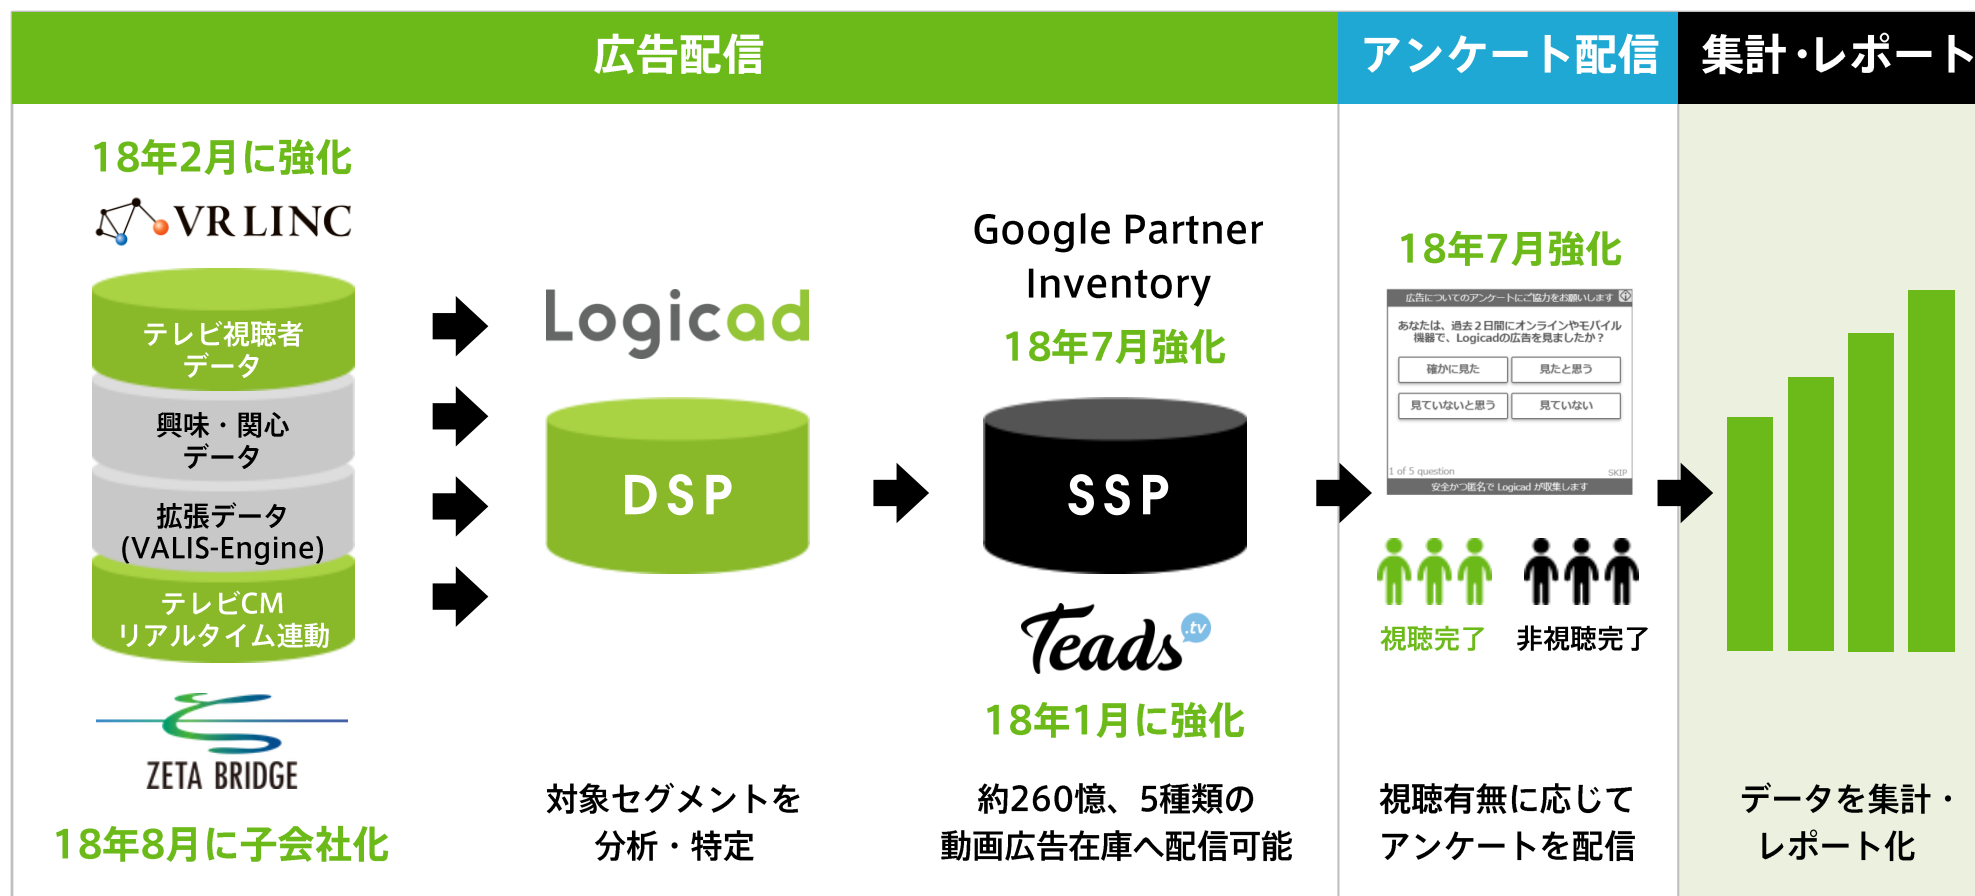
広告配信

アンケート配信

集計・レポート

18年2月に強化

VR LINC

テレビ視聴者データ

興味・関心データ

拡張データ
(VALIS-Engine)

テレビCM
リアルタイム連動

ZETA BRIDGE

18年8月に子会社化

Logicad

DSP

対象セグメントを
分析・特定

Google Partner Inventory

18年7月強化

SSP

Teads.tv

18年1月に強化

約260億、5種類の
動画広告在庫へ配信可能

18年7月強化

広告についてのアンケートにご協力をお願いします

あなたは、過去２日間にオンラインやモバイル機器で、Logicadの広告を見ましたか？

確かに見た

見たと思う

見ていないと思う

見ていない

1 of 5 question

SKIP

安全かつ匿名で Logicad が収集します

視聴完了

非視聴完了

視聴有無に応じて
アンケートを配信

データを集計・
レポート化